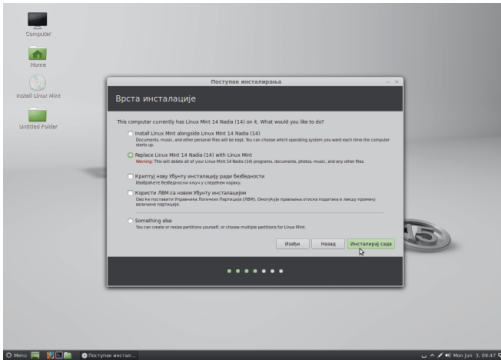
Computer

Home

Install Linux Mint

Untitled Folder

Поступак инсталирања

Врста инсталације

This computer currently has Linux Mint 14 Nadia (14) on it. What would you like to do?

Install Linux Mint alongside Linux Mint 14 Nadia (14)
Documents, music, and other personal files will be kept. You can choose which operating system you want each time the computer starts up.

Replace Linux Mint 14 Nadia (14) with Linux Mint
Warning: This will delete all of your Linux Mint 14 Nadia (14) programs, documents, photos, music, and any other files.

Криптуј нову Убунту инсталацију ради безбедности
Изабраћете безбедносни кључ у следећем кораку.

Користи ЛВМ са новом Убунту инсталацијом
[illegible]

Something else
You can create or resize partitions yourself, or choose multiple partitions for Linux Mint.

Изађи

Назад

Инсталирај сада

Menu

Поступак инстал...

Mon Jun 3, 09:41